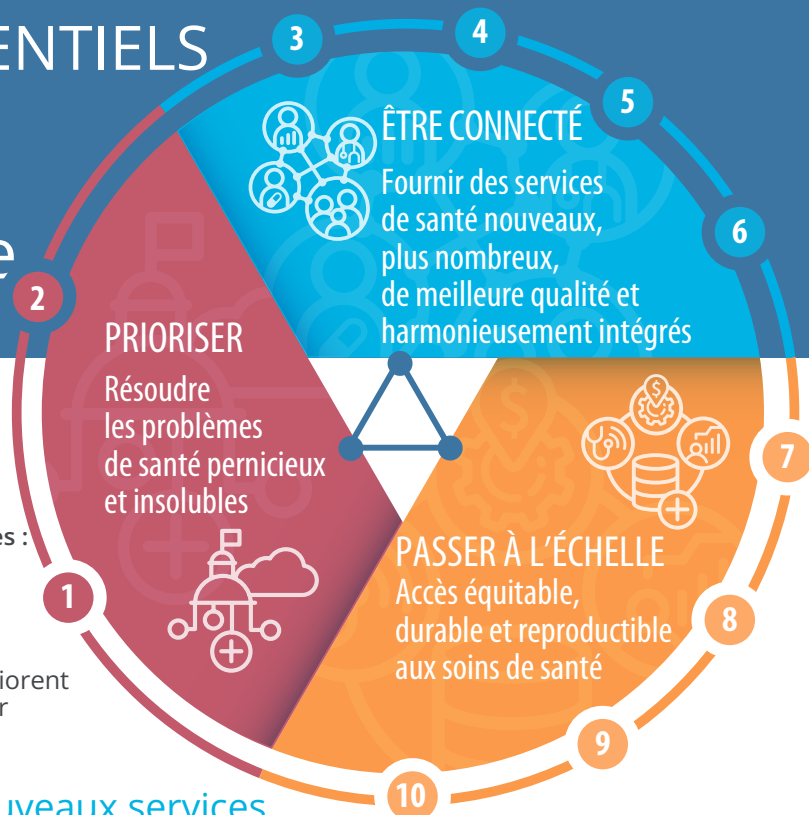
ENTIELS

e

3

4

5

6

2

ÊTRE CONNECTÉ
Fournir des services de santé nouveaux, plus nombreux, de meilleure qualité et harmonieusement intégrés

PRIORISER
Résoudre les problèmes de santé pernicieux et insolubles

es :

1

iorent
r

7

PASSER À L'ÉCHELLE
Accès équitable, durable et reproductible aux soins de santé

8

9

10

uveaux services